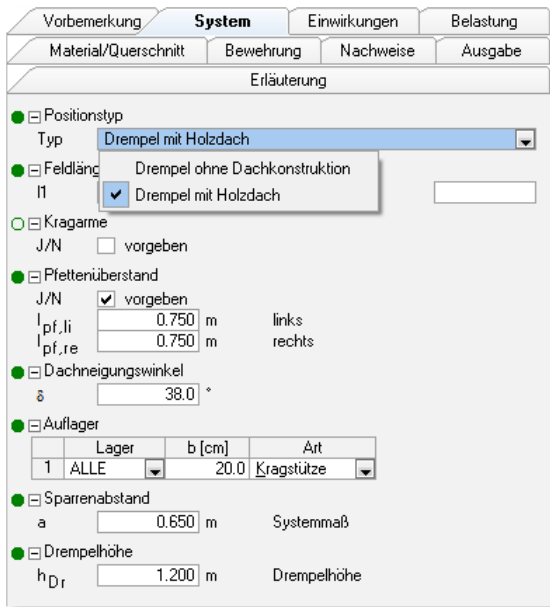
Vorbemerkung | System | Einwirkungen | Belastung
Material/Querschnitt | Bewehrung | Nachweise | Ausgabe
Erläuterung

Positionstyp
Typ Drempel mit Holzdach

Feldläng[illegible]
l1

Drempel ohne Dachkonstruktion
Drempel mit Holzdach

Kragarme
J/N vorgeben

Pfettenüberstand
J/N vorgeben
$l_{pf,li}$ 0.750 m links
$l_{pf,re}$ 0.750 m rechts

Dachneigungswinkel
δ 38.0 °

Auflager

| | Lager | b [cm] | Art |
|---|---|---|---|
| 1 | ALLE | 20.0 | Kragstütze |

Sparrenabstand
a 0.650 m Systemmaß

Drempelhöhe
$h_{Dr}$ 1.200 m Drempelhöhe